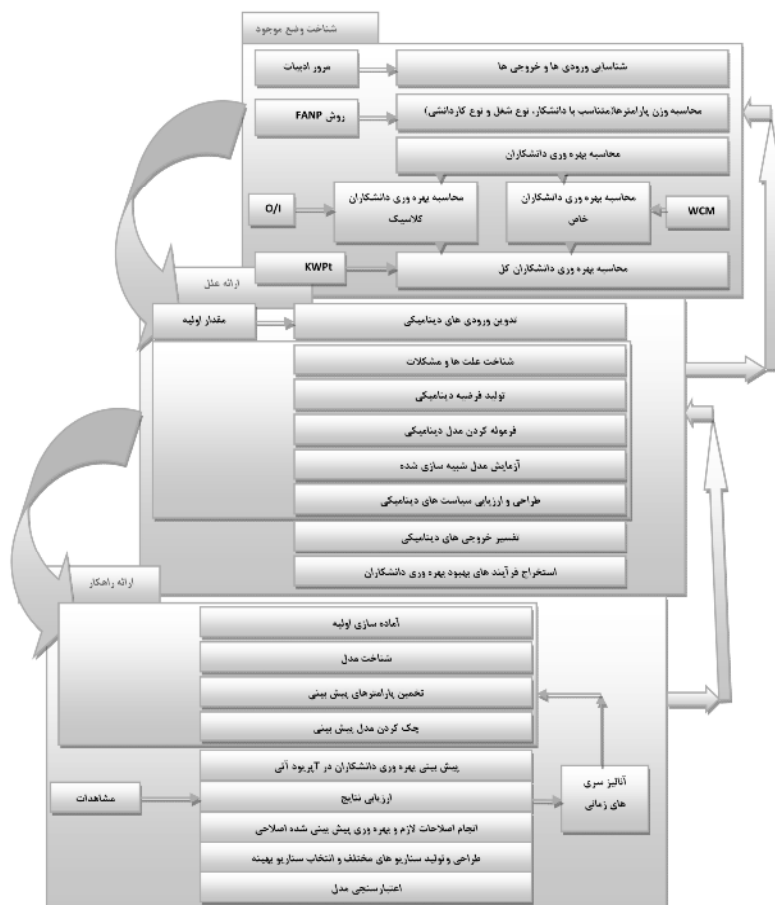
شناخت وضع موجود

سرور ادبیات

شناسایی ورودی ها و خروجی ها

روش FANP

محاسبه وزن پارامترها(متناسب با دانشگاه، نوع شغل و نوع کاردانشی)

محاسبه بهره وری دانشکاران

O/I

محاسبه بهره وری دانشکاران کلاسیک

محاسبه بهره وری دانشکاران خاص

WCM

KWPt

محاسبه بهره وری دانشکاران کل

ارائه علل

مقدار اولیه

تدوین ورودی های دینامیکی

شناخت علت ها و مشکلات

تولید فرضیه دینامیکی

فرموله کردن مدل دینامیکی

آزمایش مدل شبیه سازی شده

طراحی و ارزیابی سیاست های دینامیکی

تفسیر خروجی های دینامیکی

استخراج فرآیند های بهبود بهره وری دانشکاران

ارائه راهکار

آماده سازی اولیه

شناخت مدل

تخمین پارامترهای پیش بینی

چک کردن مدل پیش بینی

پیش بینی بهره وری دانشکاران در آپریود آتی

مشاهدات

ارزیابی نتایج

آنالیز سری های زمانی

انجام اصلاحات لازم و بهره وری پیش بینی شده اصلاحی

طراحی و تولید سناریو های مختلف و انتخاب سناریو بهینه

اعتبارسنجی مدل